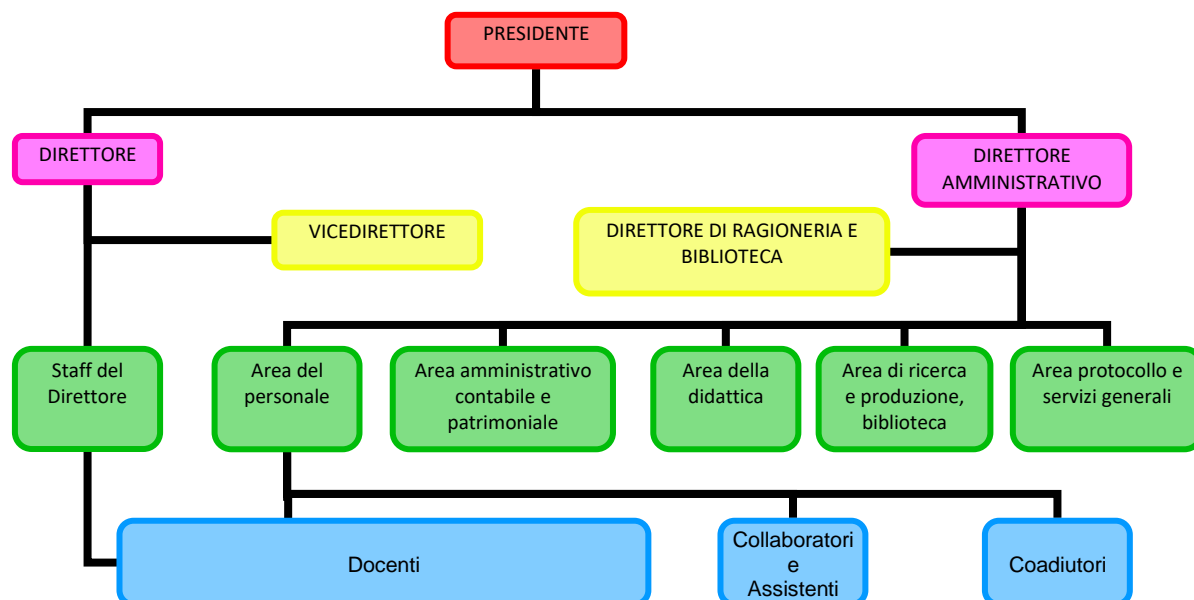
PRESIDENTE

DIRETTORE

DIRETTORE AMMINISTRATIVO

VICEDIRETTORE

DIRETTORE DI RAGIONERIA E BIBLIOTECA

Staff del Direttore

Area del personale

Area amministrativo contabile e patrimoniale

Area della didattica

Area di ricerca e produzione, biblioteca

Area protocollo e servizi generali

Docenti

Collaboratori e Assistenti

Coadiutori